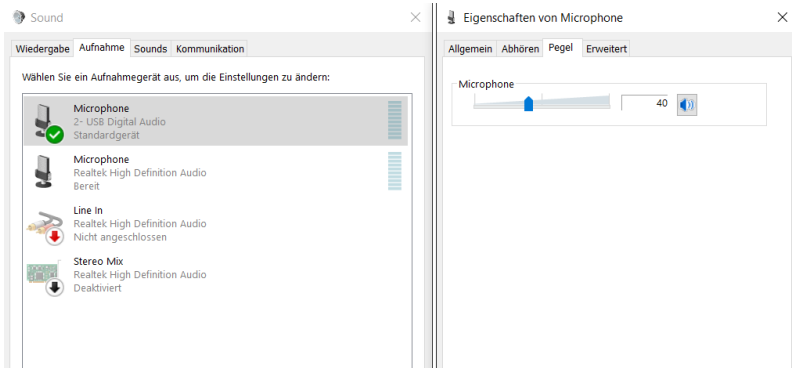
Sound

Wiedergabe | Aufnahme | Sounds | Kommunikation

Wählen Sie ein Aufnahmegerät aus, um die Einstellungen zu ändern:

Microphone
2- USB Digital Audio
Standardgerät

Microphone
Realtek High Definition Audio
Bereit

Line In
Realtek High Definition Audio
Nicht angeschlossen

Stereo Mix
Realtek High Definition Audio
Deaktiviert

Eigenschaften von Microphone

Allgemein | Abhören | Pegel | Erweitert

Microphone

40